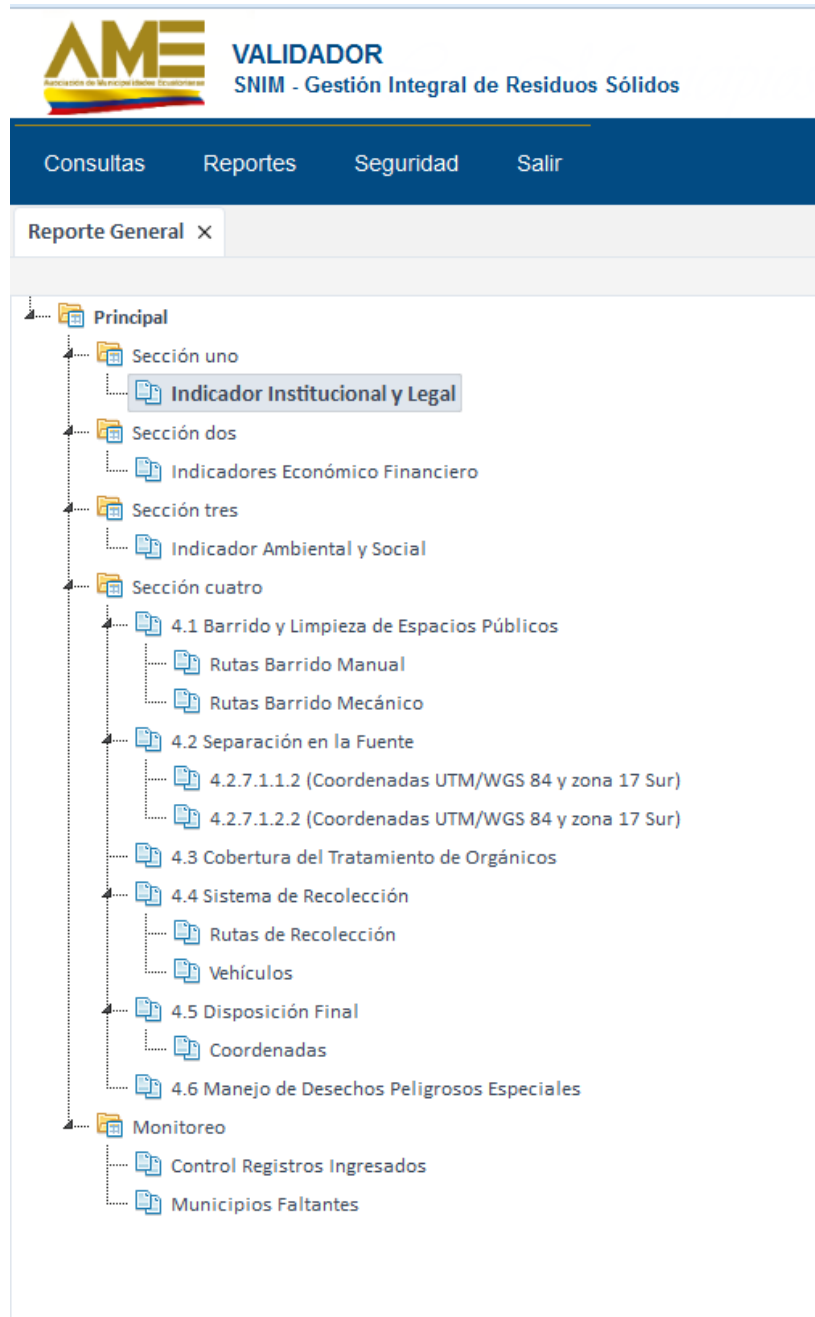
AME
Asociación de Municipalidades Ecuatorianas

VALIDADOR
SNIM - Gestión Integral de Residuos Sólidos

Consultas Reportes Seguridad Salir

Reporte General ×

Principal
Sección uno
Indicador Institucional y Legal
Sección dos
Indicadores Económico Financiero
Sección tres
Indicador Ambiental y Social
Sección cuatro
4.1 Barrido y Limpieza de Espacios Públicos
Rutas Barrido Manual
Rutas Barrido Mecánico
4.2 Separación en la Fuente
4.2.7.1.1.2 (Coordenadas UTM/WGS 84 y zona 17 Sur)
4.2.7.1.2.2 (Coordenadas UTM/WGS 84 y zona 17 Sur)
4.3 Cobertura del Tratamiento de Orgánicos
4.4 Sistema de Recolección
Rutas de Recolección
Vehículos
4.5 Disposición Final
Coordenadas
4.6 Manejo de Desechos Peligrosos Especiales
Monitoreo
Control Registros Ingresados
Municipios Faltantes